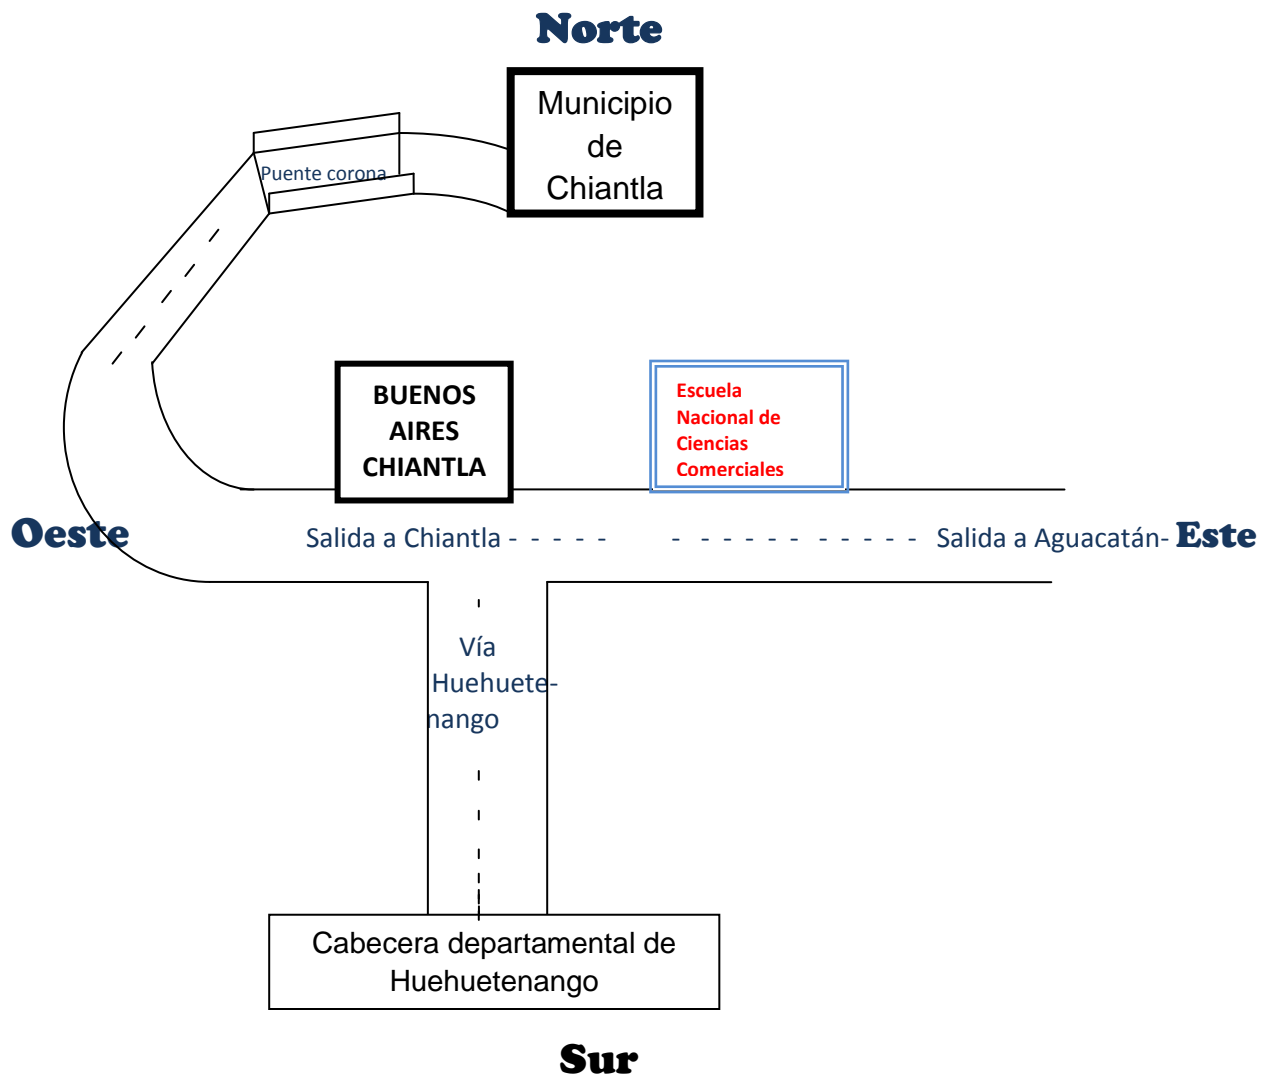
Norte

Municipio de Chiantla

Puente corona

BUENOS AIRES CHIANTLA

Escuela Nacional de Ciencias Comerciales

Oeste

Salida a Chiantla - - - - -

- - - - - - - - - - - - Salida a Aguacatán- Este

Vía Huehuetenango

Cabecera departamental de Huehuetenango

Sur